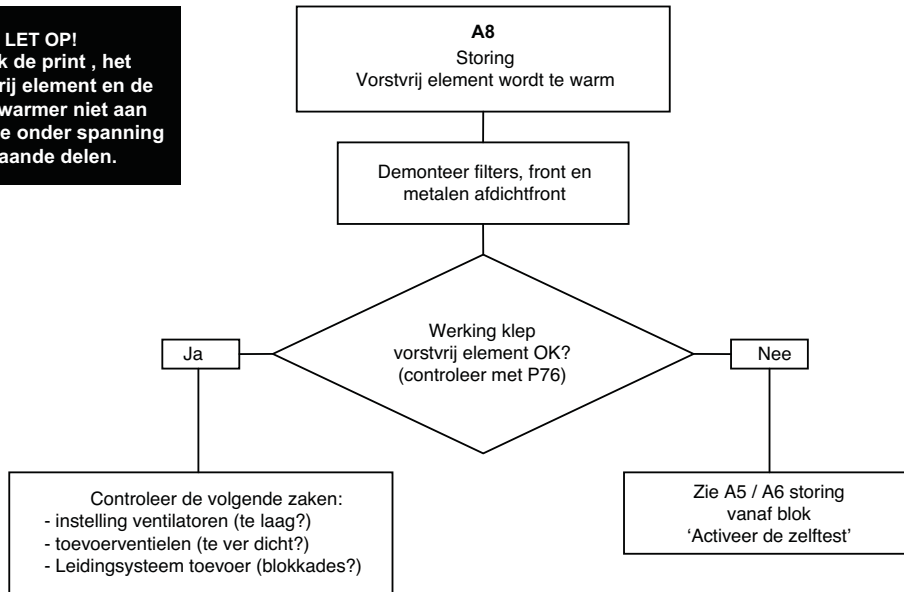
LET OP!
k de print , het
rij element en de
warmer niet aan
e onder spanning
aande delen.

**A8**
Storing
Vorstvrij element wordt te warm

Demonteer filters, front en metalen afdichtfront

Werking klep vorstvrij element OK? (controleer met P76)

Ja

Nee

Controleer de volgende zaken:
- instelling ventilatoren (te laag?)
- toevoerventielen (te ver dicht?)
- Leidingsysteem toevoer (blokkades?)

Zie A5 / A6 storing vanaf blok 'Activeer de zelftest'